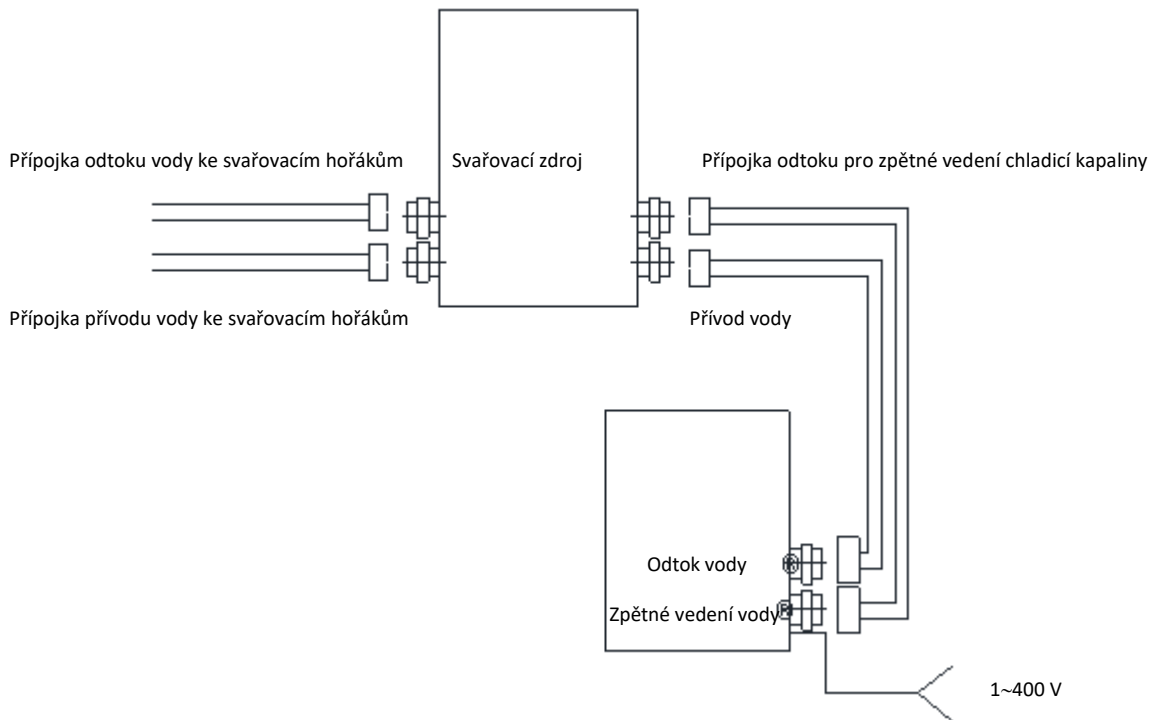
Přípojka odtoku vody ke svařovacím hořákům

Svařovací zdroj

Přípojka odtoku pro zpětné vedení chladicí kapaliny

Přípojka přívodu vody ke svařovacím hořákům

Přívod vody

Odtok vody

Zpětné vedení vody

1~400 V